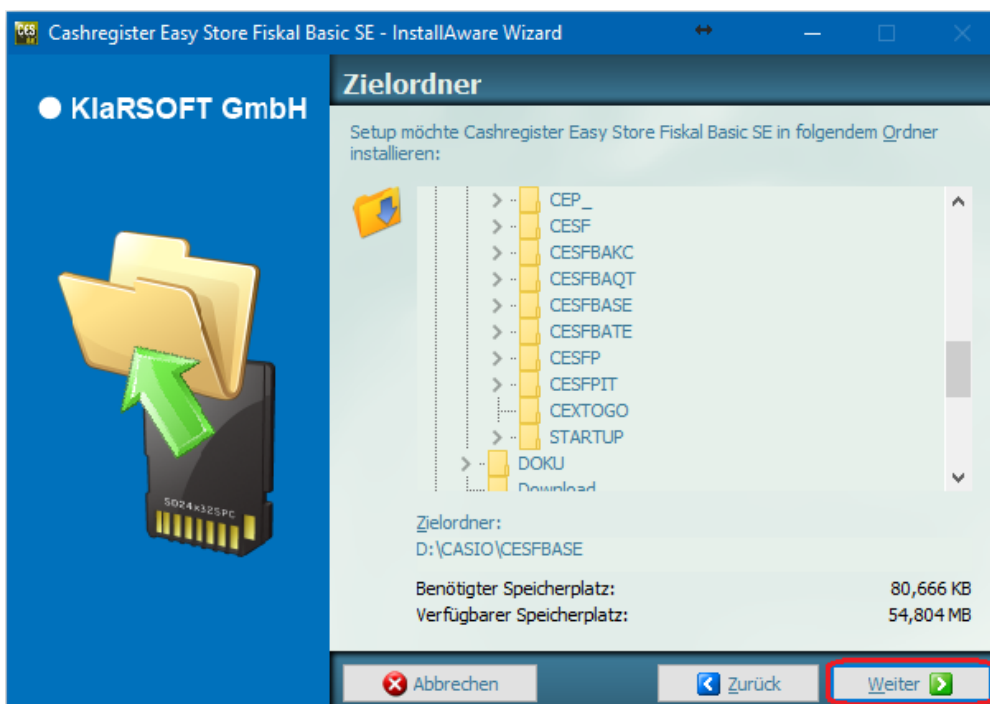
CES
Cashregister Easy Store Fiskal Basic SE - InstallAware Wizard

KlaRSOFT GmbH

SD24x32SPC

Zielordner

Setup möchte Cashregister Easy Store Fiskal Basic SE in folgendem Ordner installieren:

CEP_
CESF
CESFBAKC
CESFBAQT
CESFBASE
CESFBATE
CESFP
CESFPIT
CEXTOGO
STARTUP
DOKU
Download

Zielordner:
D:\CASIO\CESFBASE

Benötigter Speicherplatz: 80,666 KB
Verfügbarer Speicherplatz: 54,804 MB

Abbrechen
Zurück
Weiter